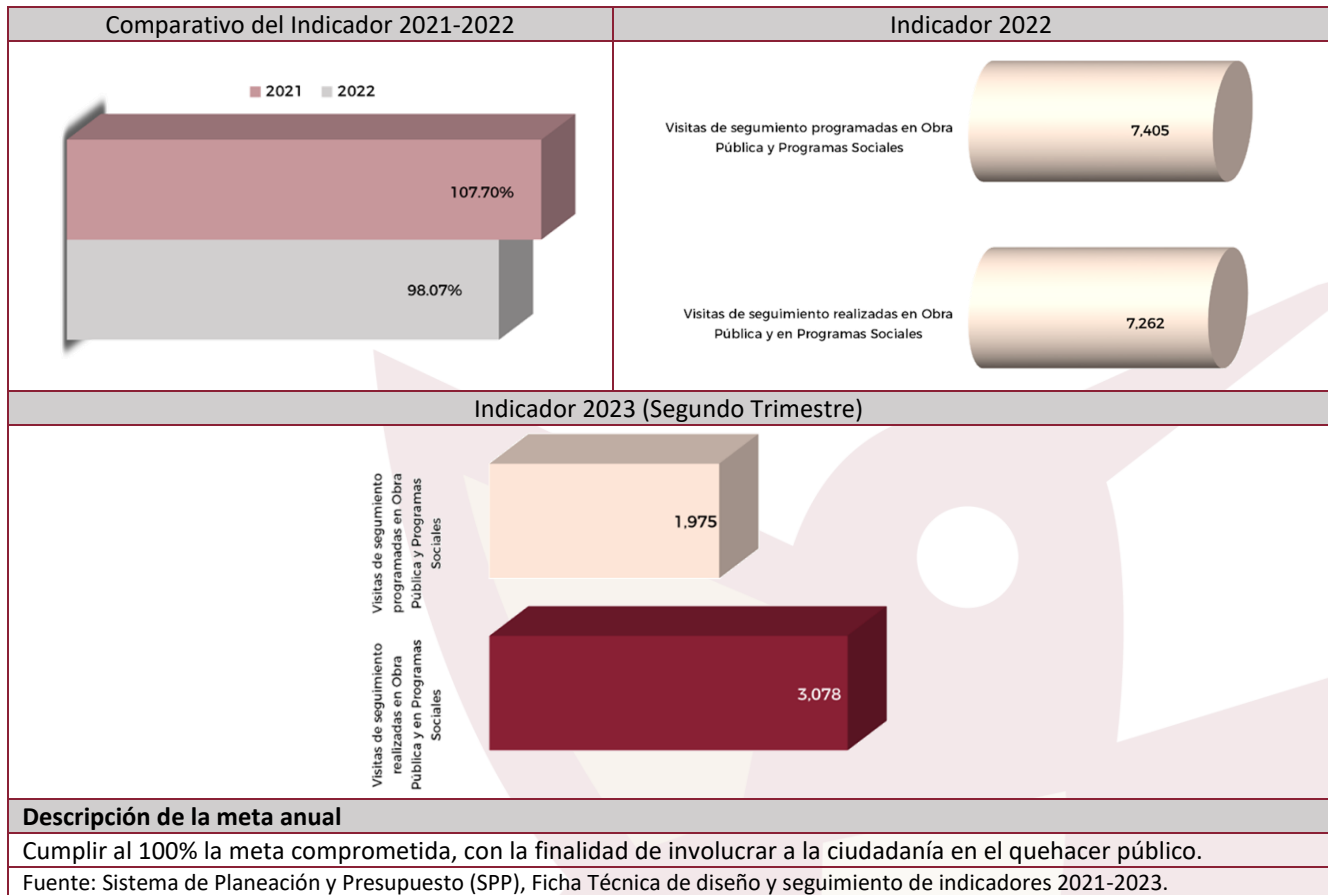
Comparativo del Indicador 2021-2022

Indicador 2022

2021 2022

107.70%

98.07%

Visitas de seguimiento programadas en Obra Pública y Programas Sociales

7,405

Visitas de seguimiento realizadas en Obra Pública y en Programas Sociales

7,262

Indicador 2023 (Segundo Trimestre)

Visitas de seguimiento programadas en Obra Pública y Programas Sociales

1,975

Visitas de seguimiento realizadas en Obra Pública y en Programas Sociales

3,078

**Descripción de la meta anual**

Cumplir al 100% la meta comprometida, con la finalidad de involucrar a la ciudadanía en el quehacer público.

Fuente: Sistema de Planeación y Presupuesto (SPP), Ficha Técnica de diseño y seguimiento de indicadores 2021-2023.